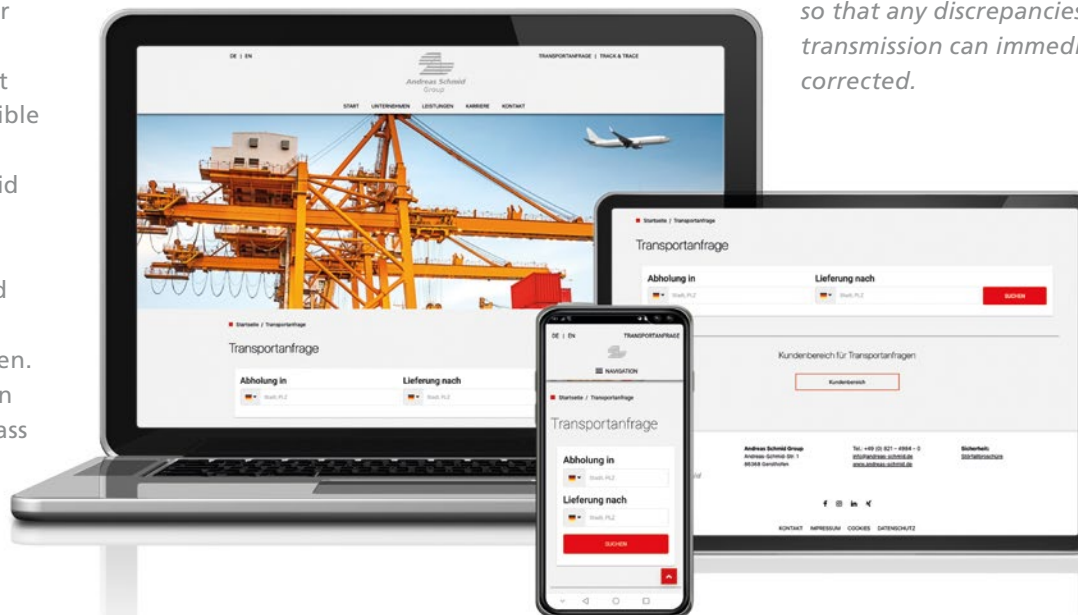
r

t
ible

id

d

en.
n
ass

so that any discrepancies
transmission can immedi
corrected.

DE | EN

TRANSPORTANFRAGE | TRACK & TRACE

Andreas Schmid Group

START UNTERNEHMEN LEISTUNGEN KARRIERE KONTAKT

Startseite / Transportanfrage

Transportanfrage

Abholung in

Stadt, PLZ

Lieferung nach

Stadt, PLZ

Startseite / Transportanfrage

Transportanfrage

Abholung in

Stadt, PLZ

Lieferung nach

Stadt, PLZ

SUCHEN

Kundenbereich für Transportanfragen

Kundenbereich

Andreas Schmid Group
Andreas-Schmid-Str. 1
86368 Gersthofen

Tel.: +49 (0) 821 – 4994 – 0
info@andreas-schmid.de
www.andreas-schmid.de

Sicherheit
Sicherheitsschutz

KONTAKT IMPRESSUM COOKIES DATENSCHUTZ

DE | EN

TRANSPORTANFRAGE

NAVIGATION

Startseite / Transportanfrage

Transportanfrage

Abholung in

Stadt, PLZ

Lieferung nach

Stadt, PLZ

SUCHEN